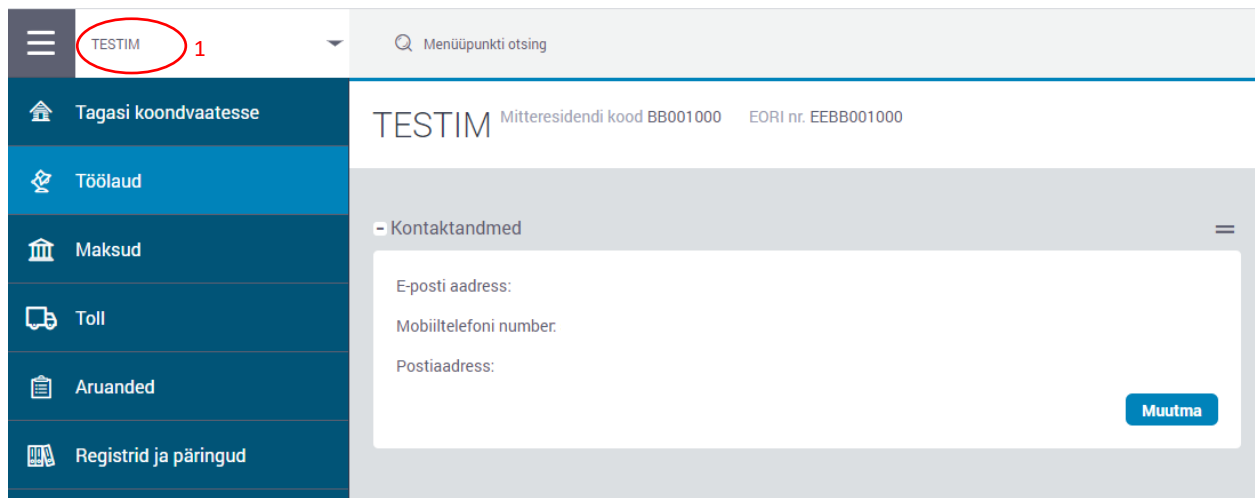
TESTIM 1

Menüüpunkti otsing

Tagasi koondvaatesse

Töölaud

Maksud

Toll

Aruanded

Registrid ja päringud

TESTIM Mitteresidendi kood BB001000 EORI nr. EEBB001000

- Kontaktandmed

E-posti aadress:

Mobiiltelefoni number:

Postiaadress:

Muutma